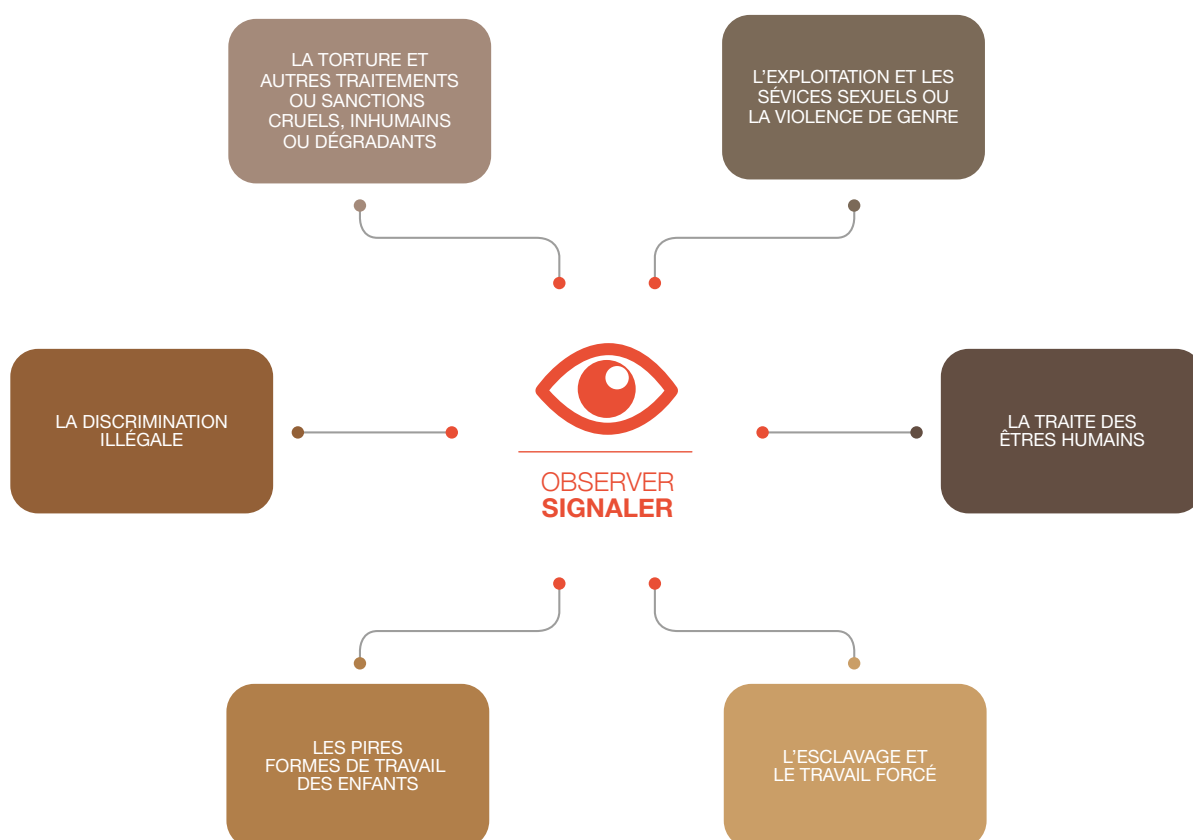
LA TORTURE ET AUTRES TRAITEMENTS OU SANCTIONS CRUELS, INHUMAINS OU DÉGRADANTS

L'EXPLOITATION ET LES SÉVICES SEXUELS OU LA VIOLENCE DE GENRE

LA DISCRIMINATION ILLÉGALE

OBSERVER
SIGNALER

LA TRAITE DES ÊTRES HUMAINS

LES PIRES FORMES DE TRAVAIL DES ENFANTS

L'ESCLAVAGE ET LE TRAVAIL FORCÉ